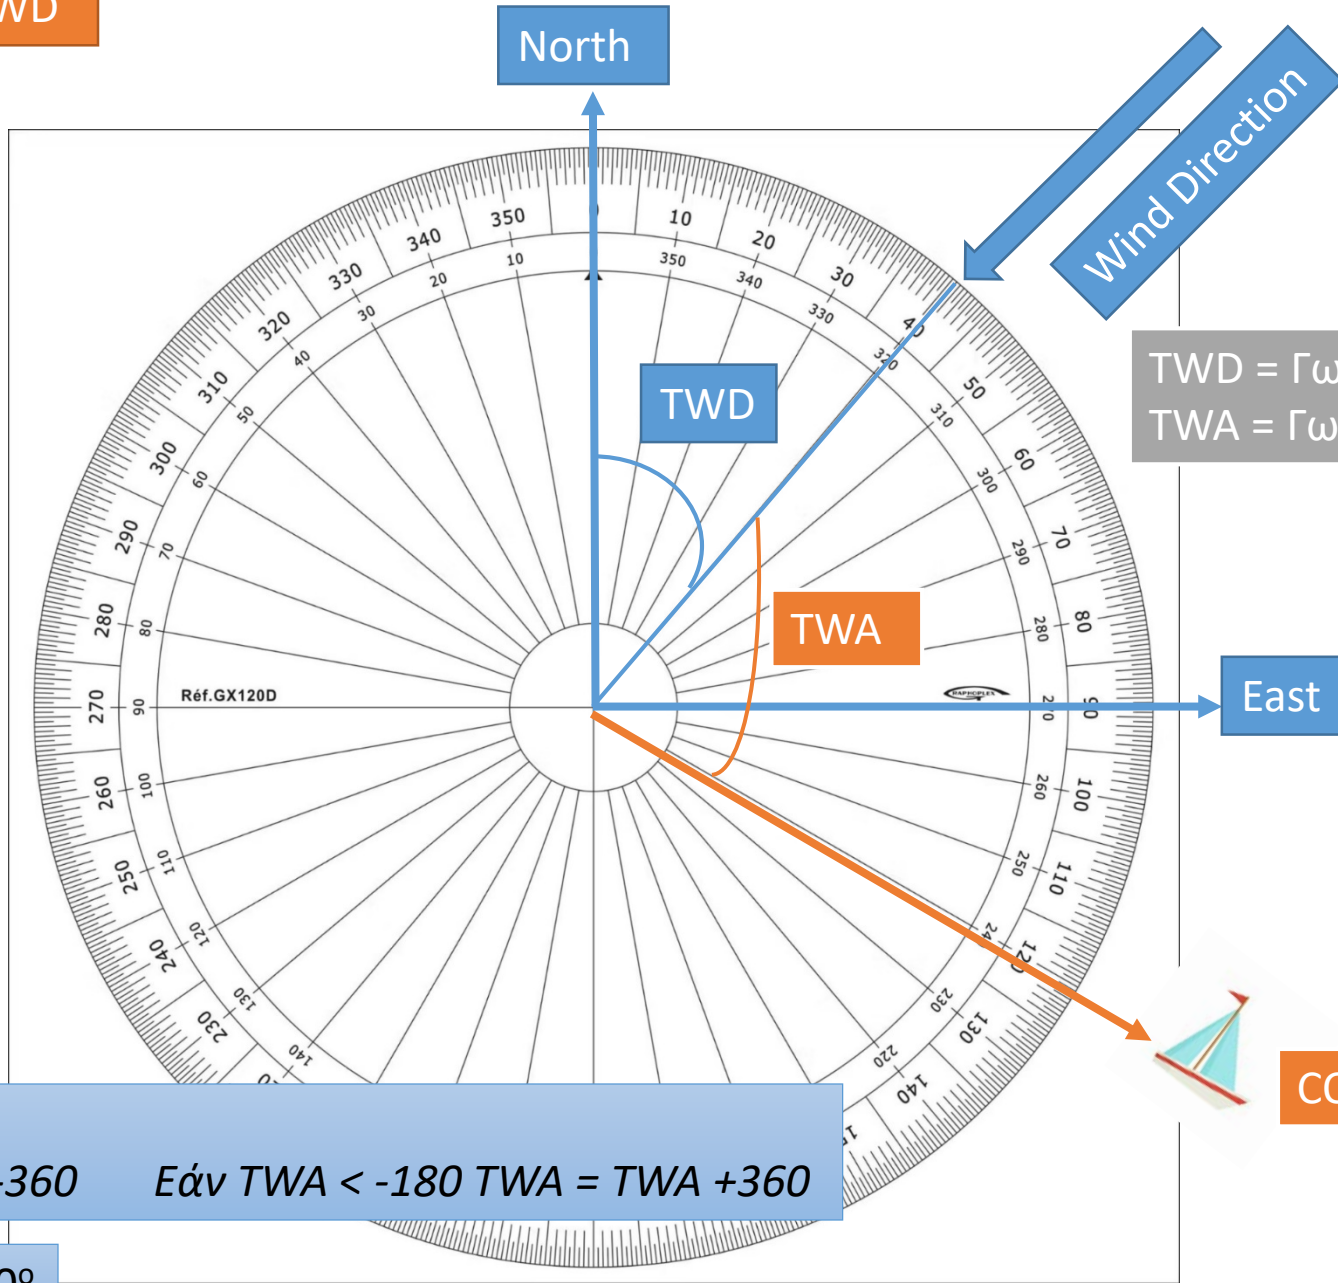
WD

North

Wind Direction

TWD = Γω
TWA = Γω

TWD

TWA

East

CO

350 10 20 30 40 50 60 70 80 90 100 110 120 130 140
340 330 320 310 300 290 280 270 260 250 240 230

10 20 30 40 50 60 70 80 90 100 110 120 130 140
350 340 330 320 310 300 290 280 270 260 250 240 230 220

Réf.GX120D

-360 Εάν TWA < -180 TWA = TWA +360

0º